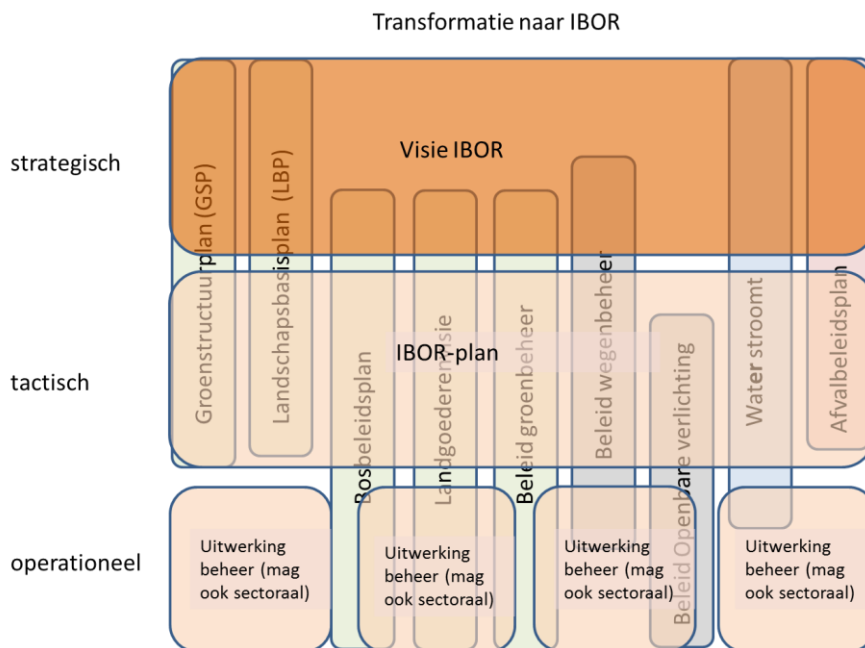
Transformatie naar IBOR

strategisch

tactisch

operationeel

Visie IBOR

Groenstructuurplan (GSP)

Landschapsbasisplan (LBP)

Bosbeleidsplan

Landgoederenvisie

Beleid groenbeheer

Beleid wegenbeheer

Beleid Openbare verlichting

Water stroomt

Afvalbeleidsplan

IBOR-plan

Uitwerking beheer (mag ook sectoraal)

Uitwerking beheer (mag ook sectoraal)

Uitwerking beheer (mag ook sectoraal)

Uitwerking beheer (mag ook sectoraal)